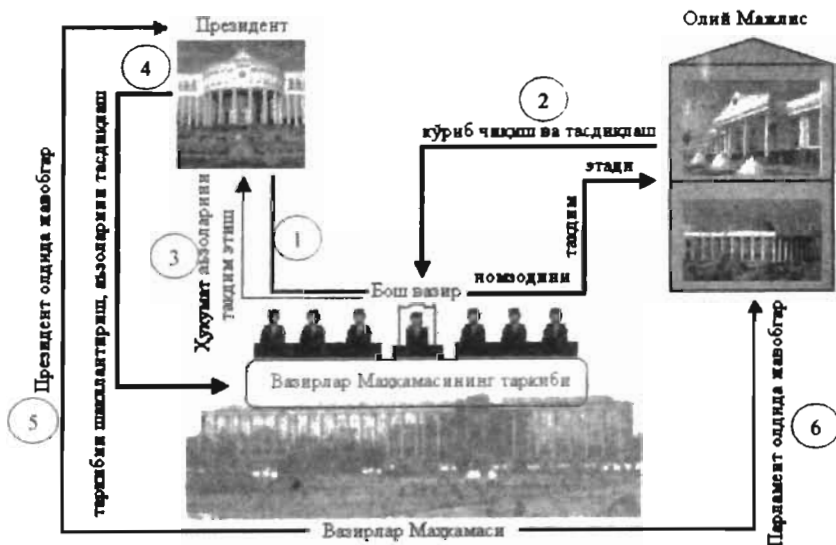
Президент

Олий Мажлис

4

2

кўриб чиқиш ва тасдиқлаш

этади

тақдим

номзодини

таркибни шакллантириш, аъзоларини тасдиқлаш

Ҳукумат аъзоларини тақдим этиш

3

1

Бош вазир

Вазирлар Маҳкамасининг таркиби

Президент олдида жавобгар

5

6

Парламент олдида жавобгар

Вазирлар Маҳкамаси